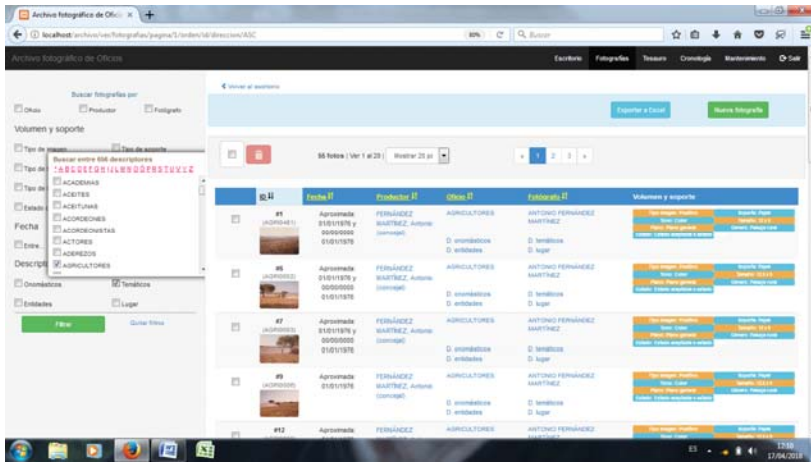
Archivo fotográfico de Ofici ×

localhost/archivo/ver/fotografias/pagina/1/orden/id/direccion/ASC

80% C Buscar

Archivo fotográfico de Oficios

Escritorio Fotografías Tesauro Cronología Mantenimiento Salir

Buscar fotografías por

Oficio Productor Fotógrafo

Volumen y soporte

Tipo de imagen Tipo de soporte

Tipo de

Tipo de

Estado

Fecha

Entre

Descriptores

Onomásticos Temáticos

Entidades Lugar

Buscar entre 666 descriptores

ABCDEFGHIJKLMNÑOPQRSTUVYZ

ACADEMIAS

ACEITES

ACEITUNAS

ACORDEONES

ACORDEONISTAS

ACTORES

ADEREZOS

AGRICULTORES

Filtrar Quitar filtros

Volver al escritorio

Exportar a Excel Nueva fotografía

55 fotos | Ver 1 al 20 | Mostrar 20 pr

« 1 2 3 »

| | ID | Fecha | Productor | Oficio | Fotógrafo | Volumen y soporte |
|---|---|---|---|---|---|---|
| | #1 (AOR0041) | Aproximada: 01/01/1976 y 00/00/0000 01/01/1976 | FERNÁNDEZ MARTÍNEZ, Antonio (consejal) | AGRICULTORES D. onomásticos D. entidades | ANTONIO FERNÁNDEZ MARTÍNEZ D. temáticos D. lugar | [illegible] |
| | #5 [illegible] | Aproximada: 01/01/1976 y 00/00/0000 01/01/1976 | FERNÁNDEZ MARTÍNEZ, Antonio (consejal) | AGRICULTORES D. onomásticos D. entidades | ANTONIO FERNÁNDEZ MARTÍNEZ D. temáticos D. lugar | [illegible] |
| | #7 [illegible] | Aproximada: 01/01/1976 y 00/00/0000 01/01/1976 | FERNÁNDEZ MARTÍNEZ, Antonio (consejal) | AGRICULTORES D. onomásticos D. entidades | ANTONIO FERNÁNDEZ MARTÍNEZ D. temáticos D. lugar | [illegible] |
| | #9 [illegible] | Aproximada: 01/01/1976 | FERNÁNDEZ MARTÍNEZ, Antonio (consejal) | AGRICULTORES D. onomásticos D. entidades | ANTONIO FERNÁNDEZ MARTÍNEZ D. temáticos D. lugar | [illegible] |
| | #12 | Aproximada: | FERNÁNDEZ | AGRICULTORES | ANTONIO FERNÁNDEZ | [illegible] |

17:08
17/04/2018